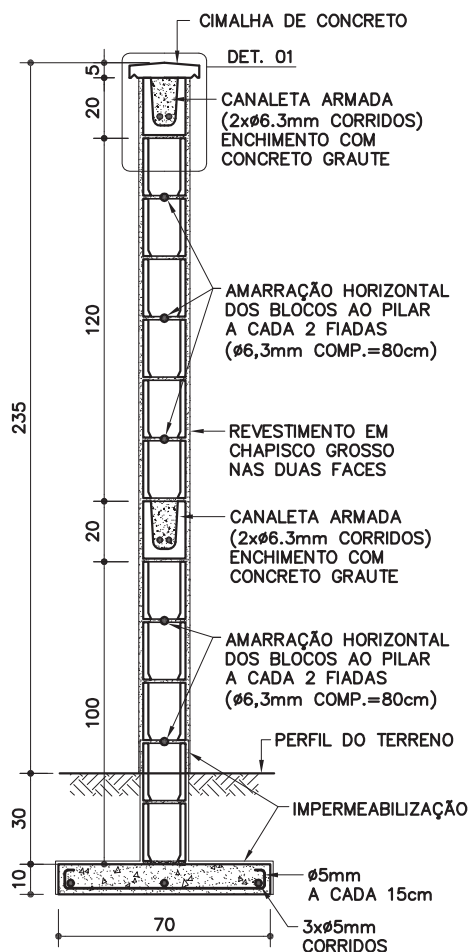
CIMALHA DE CONCRETO

DET. 01

5

20

CANALETA ARMADA (2xø6.3mm CORRIDOS) ENCHIMENTO COM CONCRETO GRAUTE

120

AMARRAÇÃO HORIZONTAL DOS BLOCOS AO PILAR A CADA 2 FIADAS (ø6,3mm COMP.=80cm)

235

REVESTIMENTO EM CHAPISCO GROSSO NAS DUAS FACES

20

CANALETA ARMADA (2xø6.3mm CORRIDOS) ENCHIMENTO COM CONCRETO GRAUTE

AMARRAÇÃO HORIZONTAL DOS BLOCOS AO PILAR A CADA 2 FIADAS (ø6,3mm COMP.=80cm)

100

PERFIL DO TERRENO

30

IMPERMEABILIZAÇÃO

10

ø5mm A CADA 15cm

70

3xø5mm CORRIDOS